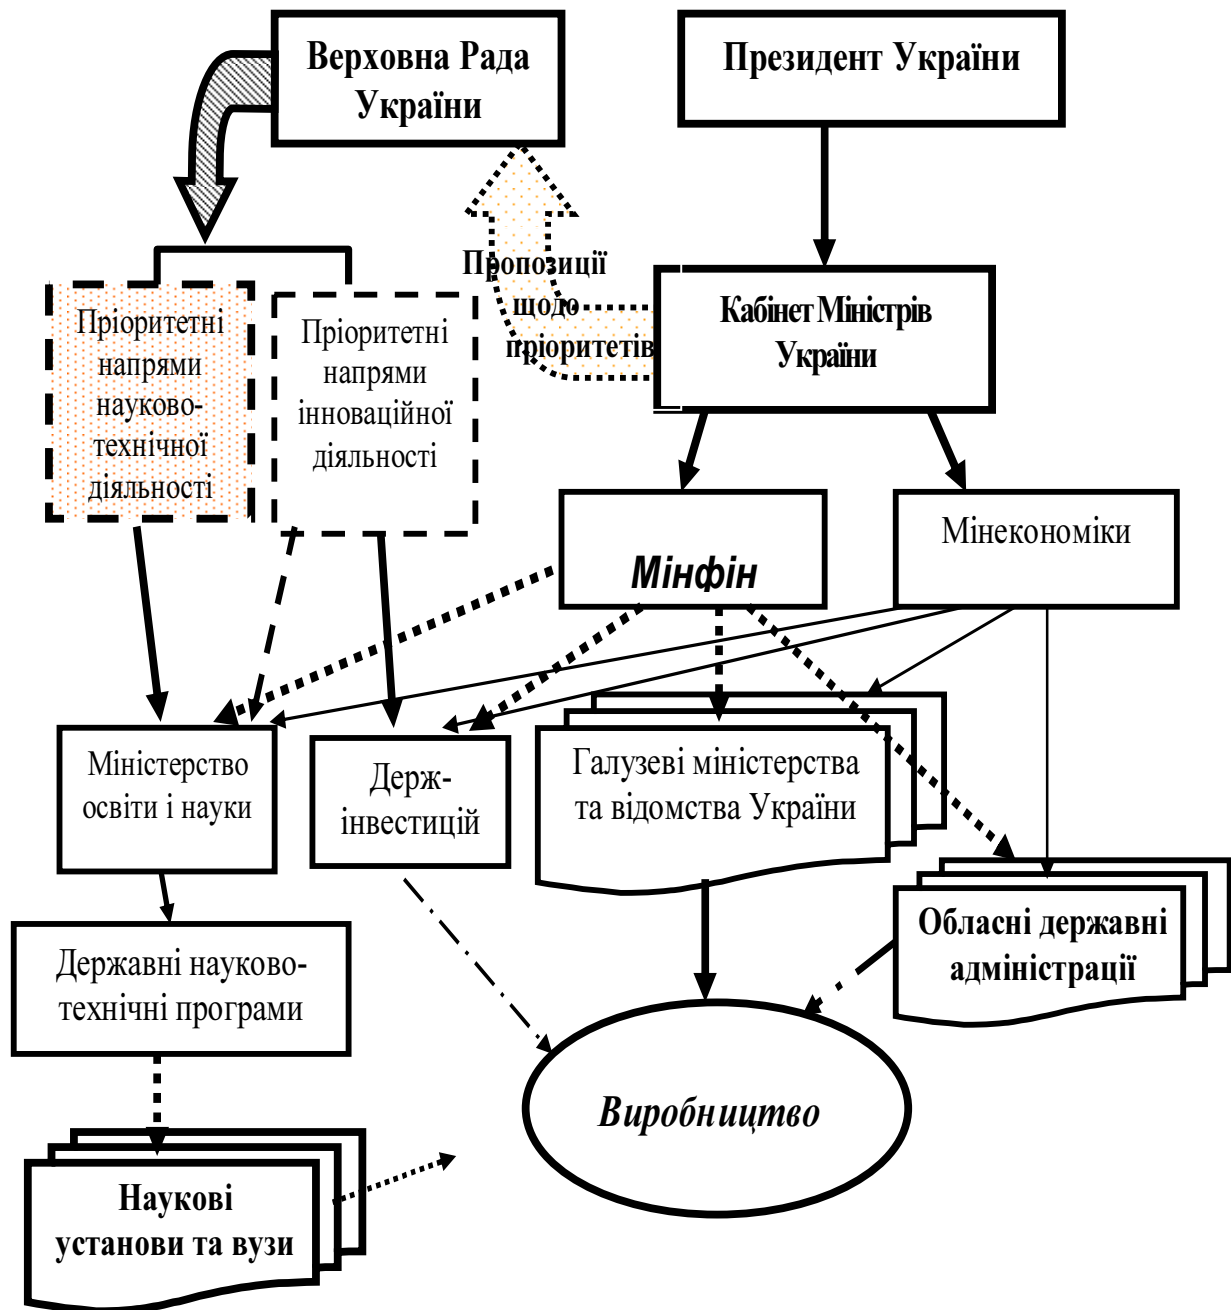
Верховна Рада України

Президент України

Пропозиції щодо пріоритетів

Кабінет Міністрів України

Пріоритетні напрями науково-технічної діяльності

Пріоритетні напрями інноваційної діяльності

Мінфін

Мінекономіки

Міністерство освіти і науки

Держ-інвестицій

Галузеві міністерства та відомства України

Обласні державні адміністрації

Державні науково-технічні програми

Виробництво

Наукові установи та вузи